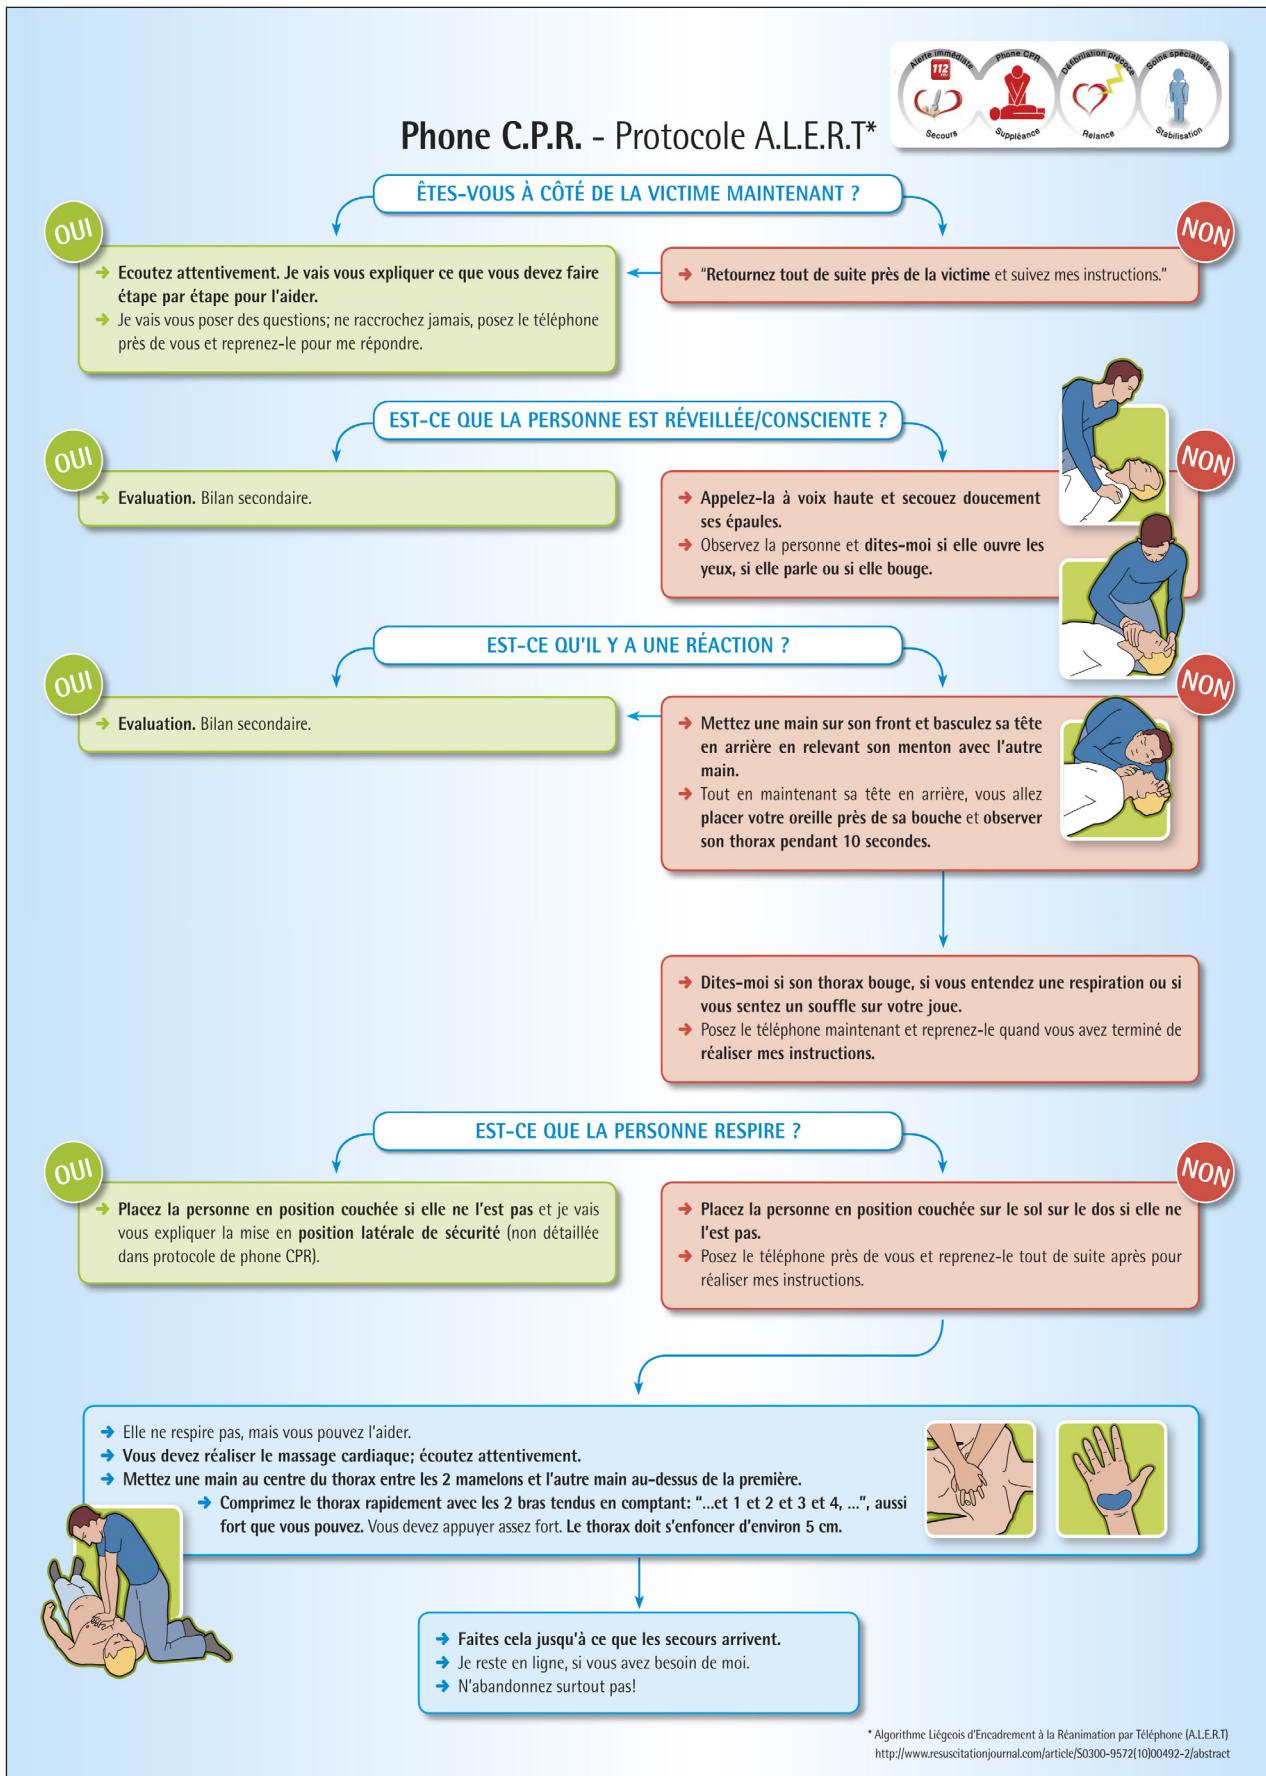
Alerte immédiate
112
Secours
Phone CPR
Suppléance
Défibrillation précoce
Relance
Soins spécialisés
Stabilisation

Phone C.P.R. - Protocole A.L.E.R.T*

ÊTES-VOUS À CÔTÉ DE LA VICTIME MAINTENANT ?

OUI

Ecoutez attentivement. Je vais vous expliquer ce que vous devez faire étape par étape pour l'aider.
Je vais vous poser des questions; ne raccrochez jamais, posez le téléphone près de vous et reprenez-le pour me répondre.

NON

"Retournez tout de suite près de la victime et suivez mes instructions."

EST-CE QUE LA PERSONNE EST RÉVEILLÉE/CONSCIENTE ?

OUI

Evaluation. Bilan secondaire.

NON

Appelez-la à voix haute et secouez doucement ses épaules.
Observez la personne et dites-moi si elle ouvre les yeux, si elle parle ou si elle bouge.

EST-CE QU'IL Y A UNE RÉACTION ?

OUI

Evaluation. Bilan secondaire.

NON

Mettez une main sur son front et basculez sa tête en arrière en relevant son menton avec l'autre main.
Tout en maintenant sa tête en arrière, vous allez placer votre oreille près de sa bouche et observer son thorax pendant 10 secondes.

Dites-moi si son thorax bouge, si vous entendez une respiration ou si vous sentez un souffle sur votre joue.
Posez le téléphone maintenant et reprenez-le quand vous avez terminé de réaliser mes instructions.

EST-CE QUE LA PERSONNE RESPIRE ?

OUI

Placez la personne en position couchée si elle ne l'est pas et je vais vous expliquer la mise en position latérale de sécurité (non détaillée dans protocole de phone CPR).

NON

Placez la personne en position couchée sur le sol sur le dos si elle ne l'est pas.
Posez le téléphone près de vous et reprenez-le tout de suite après pour réaliser mes instructions.

Elle ne respire pas, mais vous pouvez l'aider.
Vous devez réaliser le massage cardiaque; écoutez attentivement.
Mettez une main au centre du thorax entre les 2 mamelons et l'autre main au-dessus de la première.
Comprimez le thorax rapidement avec les 2 bras tendus en comptant: "...et 1 et 2 et 3 et 4, ...", aussi fort que vous pouvez. Vous devez appuyer assez fort. Le thorax doit s'enfoncer d'environ 5 cm.

Faites cela jusqu'à ce que les secours arrivent.
Je reste en ligne, si vous avez besoin de moi.
N'abandonnez surtout pas!

* Algorithme Liégeois d'Encadrement à la Réanimation par Téléphone (A.L.E.R.T)
http://www.resuscitationjournal.com/article/S0300-9572(10)00492-2/abstract